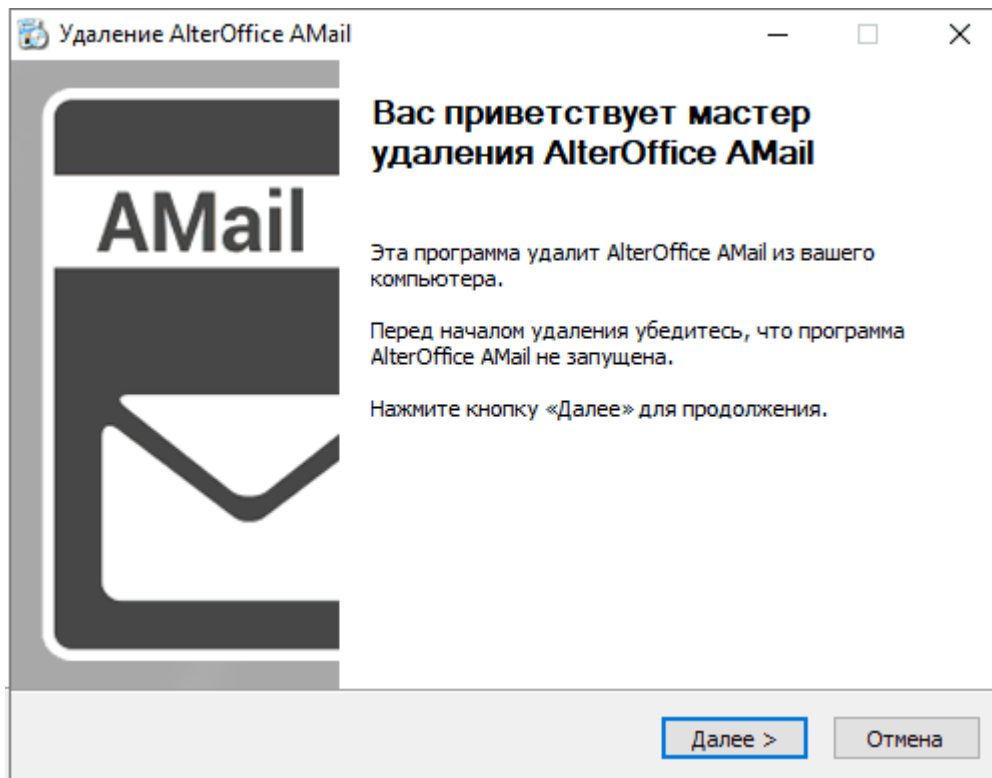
Удаление AlterOffice AMail

AMail

Вас приветствует мастер удаления AlterOffice AMail

Эта программа удалит AlterOffice AMail из вашего компьютера.

Перед началом удаления убедитесь, что программа AlterOffice AMail не запущена.

Нажмите кнопку «Далее» для продолжения.

Далее >
Отмена